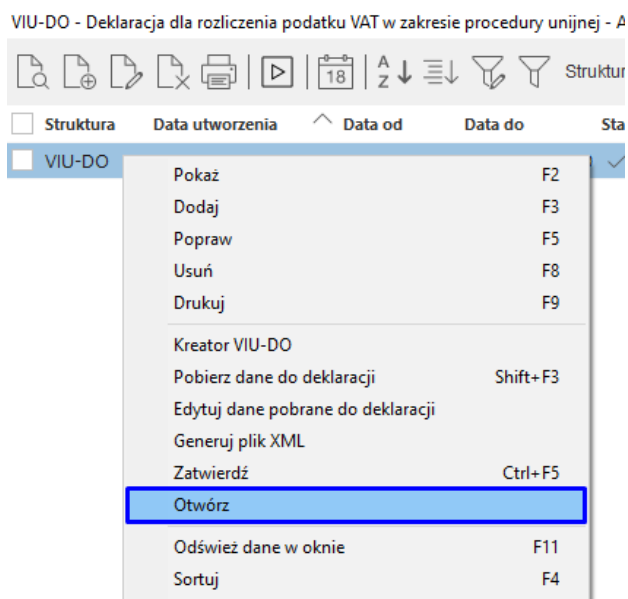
VIU-DO - Deklaracja dla rozliczenia podatku VAT w zakresie procedury unijnej - A

18 A Z Struktur

| Struktura | Data utworzenia | Data od | Data do | Sta |
|---|---|---|---|---|
| VIU-DO | | | | |

Pokaż F2
Dodaj F3
Popraw F5
Usuń F8
Drukuj F9

Kreator VIU-DO
Pobierz dane do deklaracji Shift+F3
Edytuj dane pobrane do deklaracji
Generuj plik XML
Zatwierdź Ctrl+F5
Otwórz

Odśwież dane w oknie F11
Sortuj F4